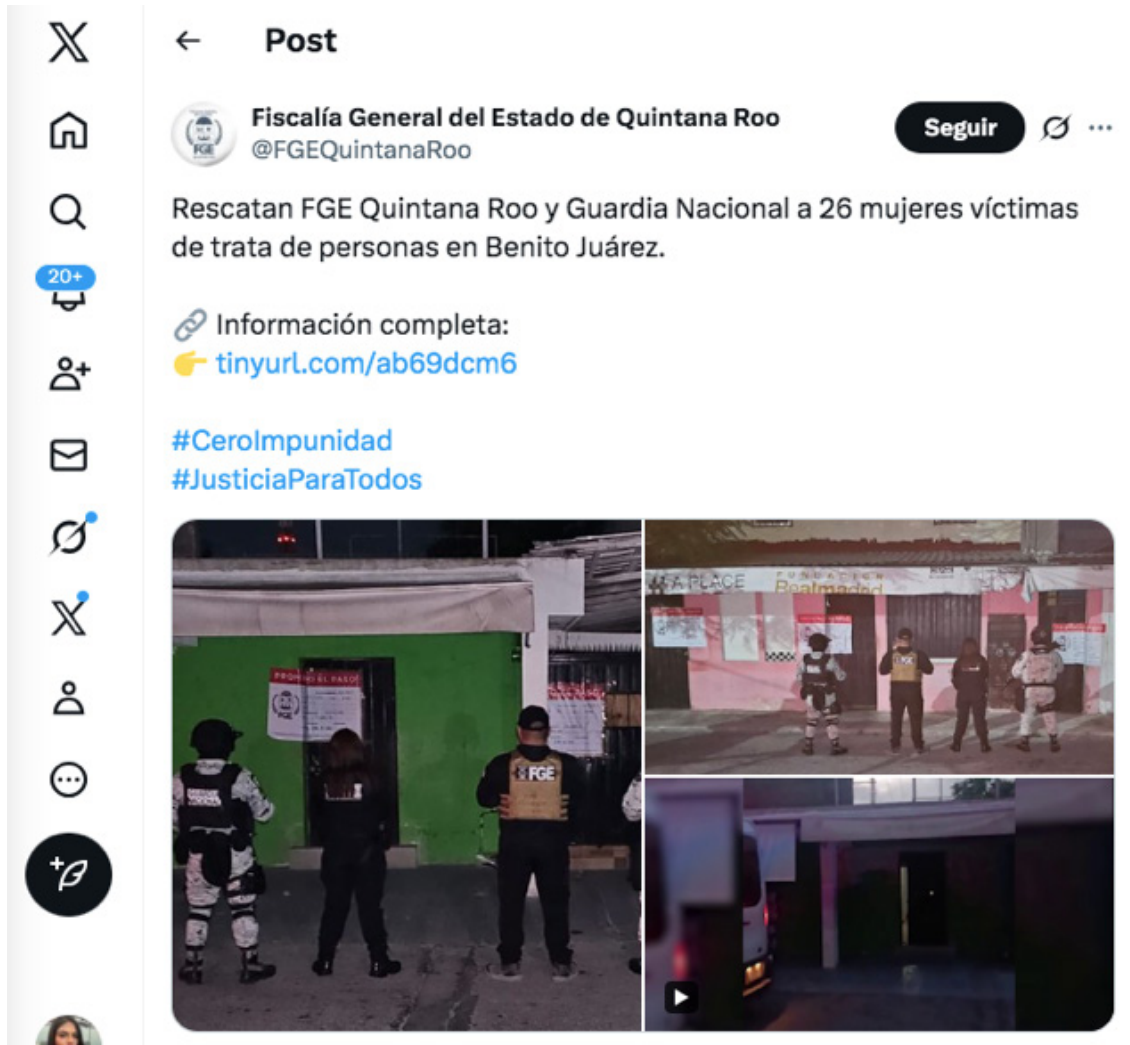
Post

Fiscalía General del Estado de Quintana Roo
@FGEQuintanaRoo

Seguir

20+

Rescatan FGE Quintana Roo y Guardia Nacional a 26 mujeres víctimas de trata de personas en Benito Juárez.

🔗 Información completa:
👉 tinyurl.com/ab69dcm6

#CeroImpunidad
#JusticiaParaTodos

PROHIBIDO EL PASO
FGE
FGE
FGE
FGE
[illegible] PLACE
Boatmaded